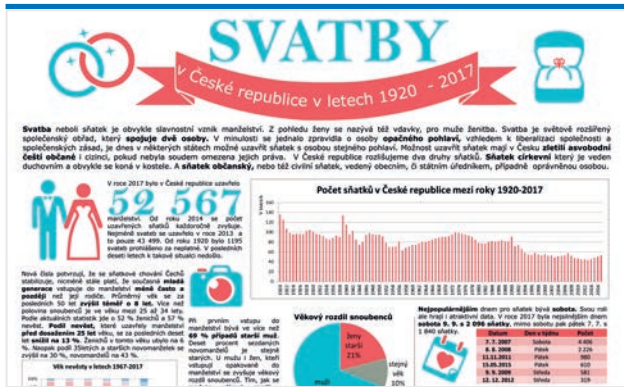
SVATBY

v České republice v letech 1920 - 2017

Svatba neboli sňatek je obvykle slavnostní vznik manželství. Z pohledu ženy se nazývá též vdavky, pro muže ženitba. Svatba je světově rozšířený společenský obřad, který spojuje dvě osoby. V minulosti se jednalo zpravidla o osoby opačného pohlaví, vzhledem k liberalizaci společnosti a společenských zásad, je dnes v některých státech možné uzavřít sňatek s osobou stejného pohlaví. Možnost uzavřít sňatek mají v Česku zletilí a svobodní čeští občané i cizinci, pokud nebyla soudem omezena jejich práva. V České republice rozlišujeme dva druhy sňatků. Sňatek církevní který je veden duchovním a obvykle se koná v kostele. A sňatek občanský, nebo též civilní sňatek, vedený obecním, či státním úředníkem, případně oprávněnou osobou.

V roce 2017 bylo v České republice uzavřeno

52 567

manželství. Od roku 2014 se počet uzavřených sňatků každoročně zvyšuje. Nejméně svateb se uzavřelo v roce 2013 a to pouze 43 499. Od roku 1920 bylo 1195 svateb prohlášeno za neplatné. V posledních deseti letech k takové situaci nedošlo.

Počet sňatků v České republice mezi roky 1920-2017

Nová čísla potvrzují, že se sňatkové chování Čechů stabilizuje, nicméně stále platí, že současná mladá generace vstupuje do manželství méně často a později než její rodiče. Průměrný věk se za posledních 50 let zvýšil téměř o 8 let. Více než polovina snoubenců je ve věku mezi 25 až 34 lety. Podle aktuálních statistik je 52 % ženichů a 57 % nevěst. Podíl nevěst, které uzavřely manželství před dosažením 25 let věku, se za posledních deset let snížil na 13 %. Ženichů v tomto věku ubylo na 6 %. Naopak podíl 35letých a starších novomanželů se zvýšil na 30 %, novomanželek na 43 %.

Věk nevěsty v letech 1967-2017

Při prvním vstupu do manželství bývá ve více než 60 % případů starší muž. Deset procent sezdaných novomanželů je stejně starých. U mužů i žen, kteří vstupují opakovaně do manželství se zvyšuje věkový rozdíl snoubenců. Tím, jak se

Věkový rozdíl snoubenců

žena starší 21%
stejný věk 10%
muž

Nejpopulárnějším dnem pro svatbu bývá sobota. Svou roli ale hrají i zajímavá data. V roce 2017 byla nejsilnějším dnem sobota 9. 9. s 2 096 sňatky, mimo soboty pak pátek 7. 7. s 1 840 sňatky.

| Datum | Den v týdnu | Počet |
|---|---|---|
| 7. 7. 2007 | Sobota | 4 406 |
| 8. 8. 2008 | Pátek | 2 226 |
| 11.11.2011 | Pátek | 980 |
| 15.05.2015 | Pátek | 610 |
| 9. 9. 2009 | Středa | 581 |
| 12. 12. 2012 | Středa | 329 |